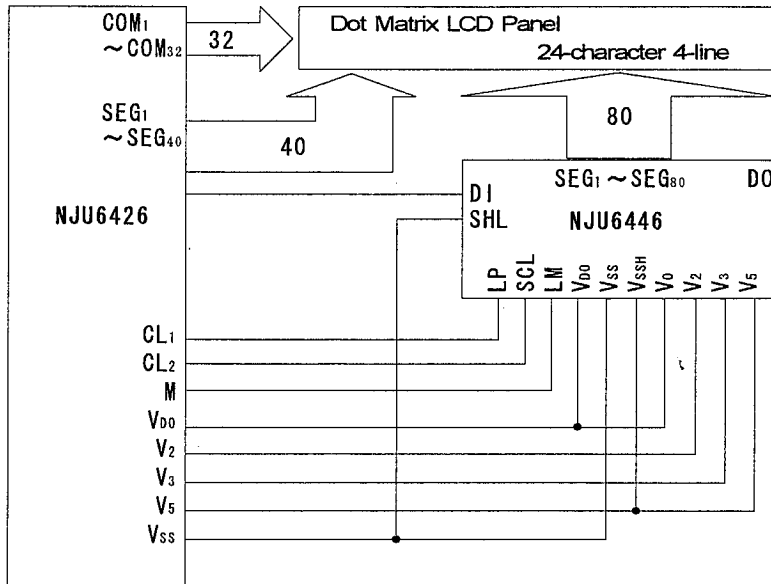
COM$_1$
$\sim$COM$_{32}$
32
Dot Matrix LCD Panel
24-character 4-line
SEG$_1$
$\sim$SEG$_{40}$
40
80
NJU6426
SEG$_1$$\sim$SEG$_{80}$
DO
DI
SHL
NJU6446
LP
SCL
LM
V$_{DD}$
V$_{SS}$
V$_{SSH}$
V$_0$
V$_2$
V$_3$
V$_5$
CL$_1$
CL$_2$
M
V$_{DD}$
V$_2$
V$_3$
V$_5$
V$_{SS}$